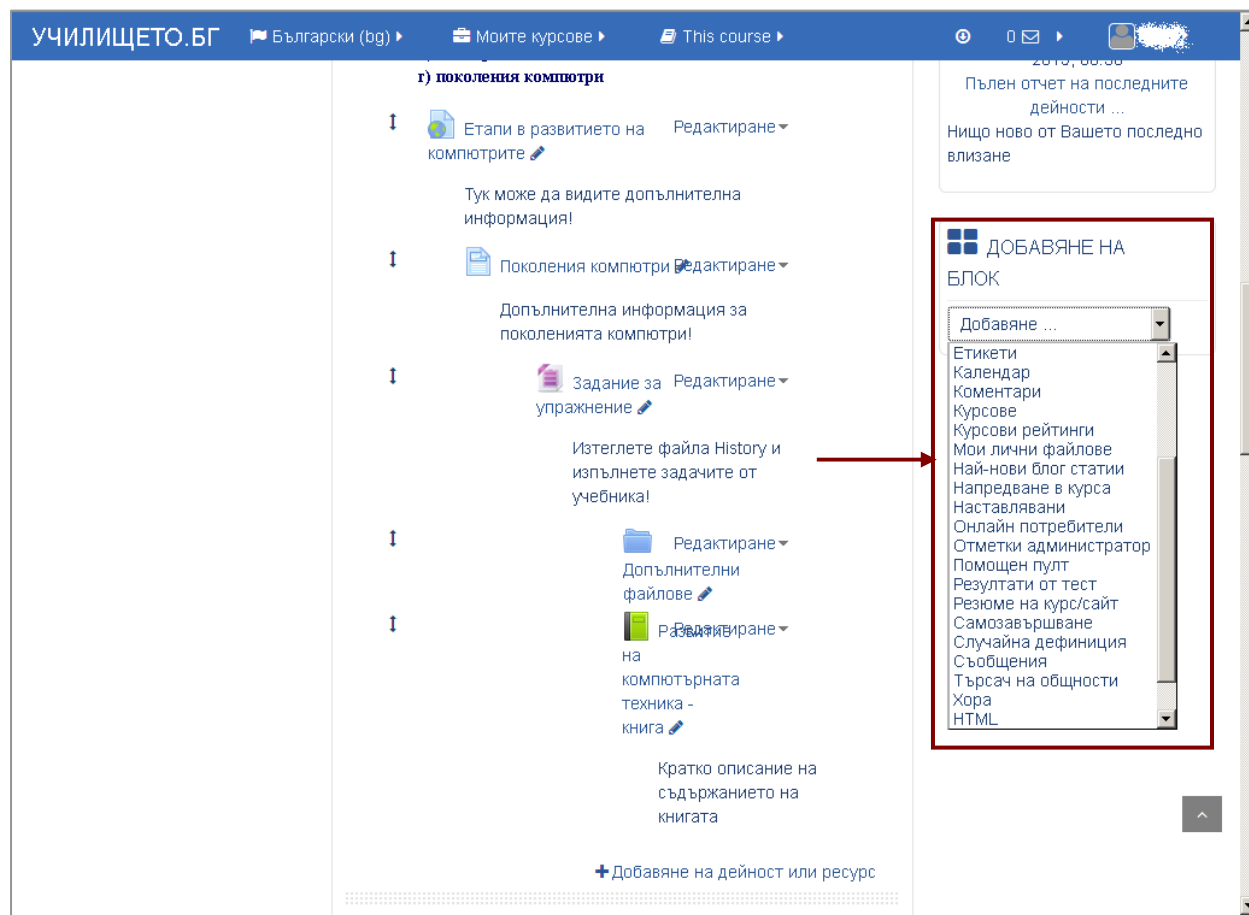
УЧИЛИЩЕТО.БГ Български (bg) Моите курсове This course 0

г) поколения компютри

Етапи в развитието на компютрите Редактиране

Тук може да видите допълнителна информация!

Поколения компютри Редактиране

Допълнителна информация за поколенията компютри!

Задание за упражнение Редактиране

Изтеглете файла History и изпълнете задачите от учебника!

Допълнителни файлове Редактиране

Развитие на компютърната техника - книга Редактиране

Кратко описание на съдържанието на книгата

Добавяне на дейност или ресурс

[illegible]
Пълен отчет на последните дейности ...
Нищо ново от Вашето последно влизане

ДОБАВЯНЕ НА БЛОК

Добавяне ...
Етикети
Календар
Коментари
Курсове
Курсови рейтинги
Мои лични файлове
Най-нови блог статии
Напредване в курса
Наставлявани
Онлайн потребители
Отметки администратор
Помощен пулт
Резултати от тест
Резюме на курс/сайт
Самозавършване
Случайна дефиниция
Съобщения
Търсач на общности
Хора
HTML